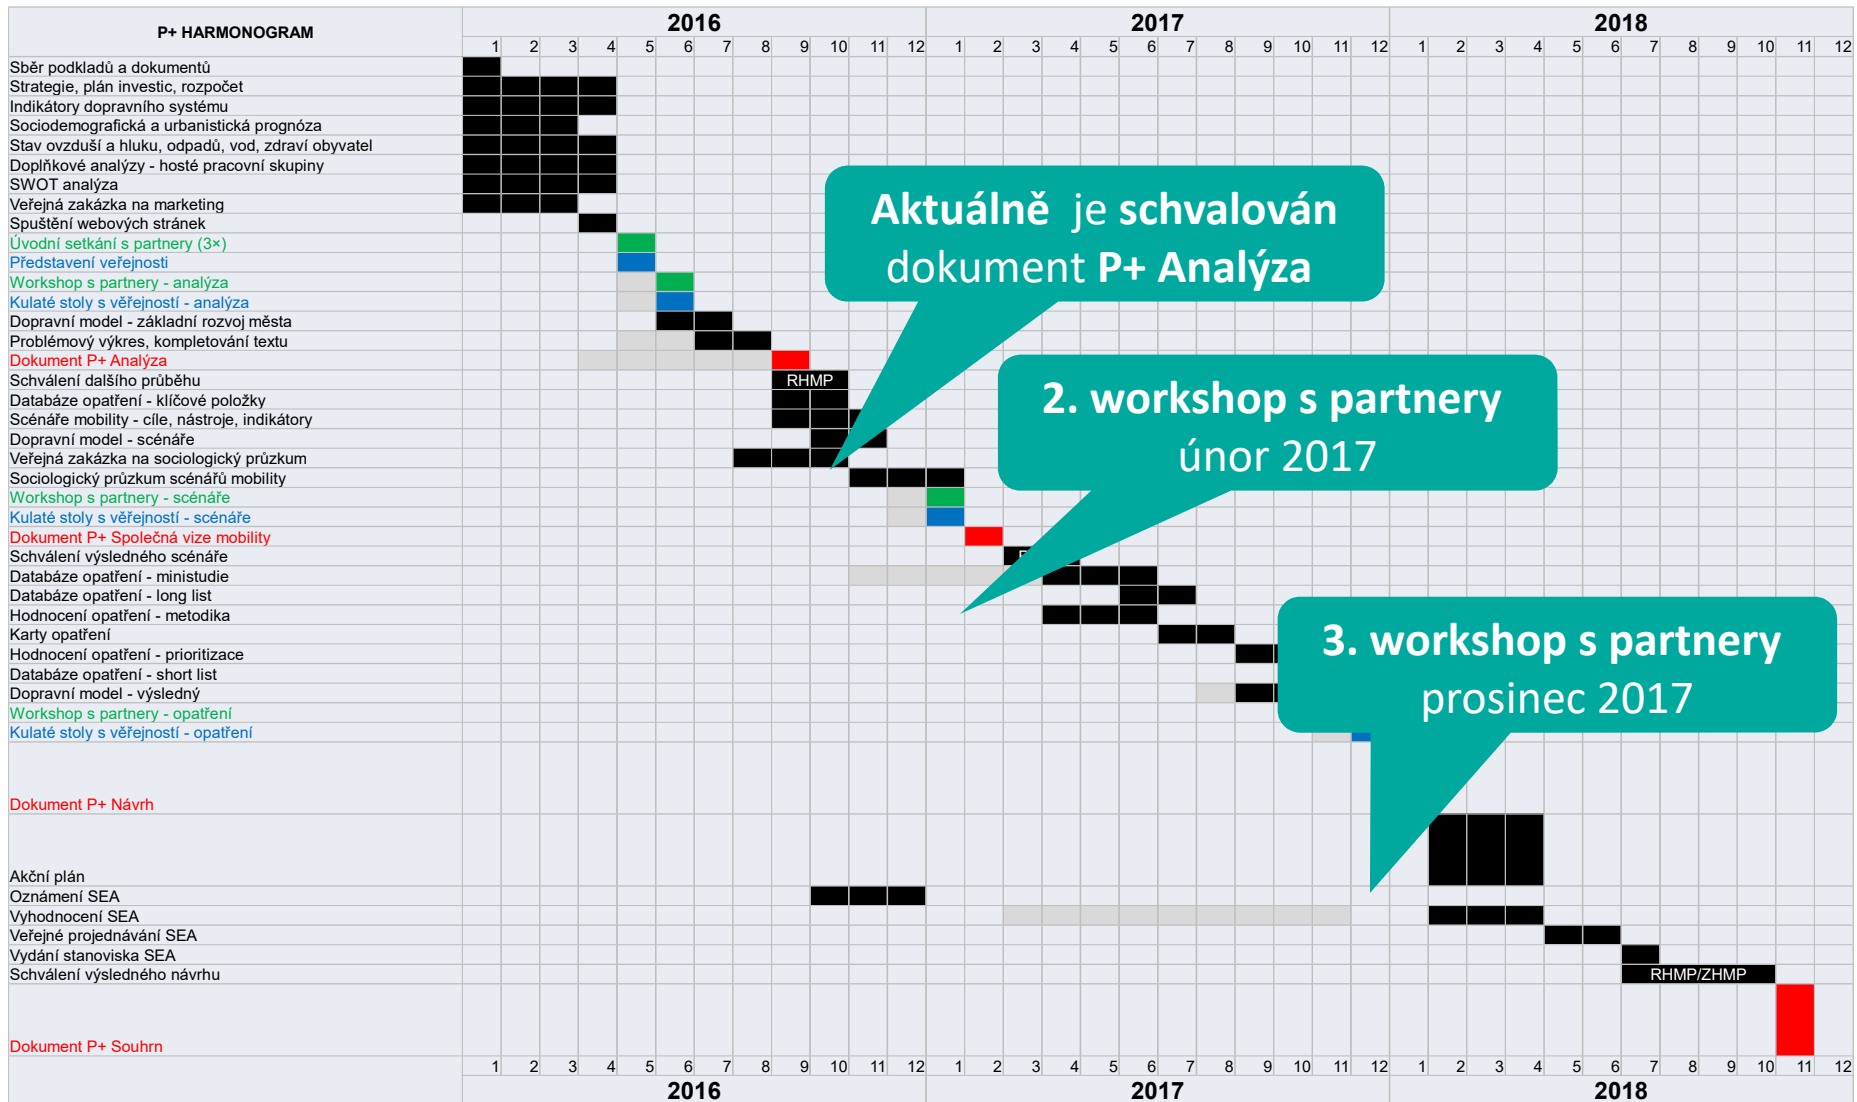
| P+ HARMONOGRAM | 2016 | 2017 | 2018 |
|---|---|---|---|
| | 1 2 3 4 5 6 7 8 9 10 11 12 | 1 2 3 4 5 6 7 8 9 10 11 12 | 1 2 3 4 5 6 7 8 9 10 11 12 |

Sběr podkladů a dokumentů
Strategie, plán investic, rozpočet
Indikátory dopravního systému
Sociodemografická a urbanistická prognóza
Stav ovzduší a hluku, odpadů, vod, zdraví obyvatel
Doplňkové analýzy - hosté pracovní skupiny
SWOT analýza
Veřejná zakázka na marketing
Spuštění webových stránek
Úvodní setkání s partnery (3×)
Představení veřejnosti
Workshop s partnery - analýza
Kulaté stoly s veřejností - analýza
Dopravní model - základní rozvoj města
Problémový výkres, kompletování textu
Dokument P+ Analýza
Schválení dalšího průběhu
Databáze opatření - klíčové položky
Scénáře mobility - cíle, nástroje, indikátory
Dopravní model - scénáře
Veřejná zakázka na sociologický průzkum
Sociologický průzkum scénářů mobility
Workshop s partnery - scénáře
Kulaté stoly s veřejností - scénáře
Dokument P+ Společná vize mobility
Schválení výsledného scénáře
Databáze opatření - ministudie
Databáze opatření - long list
Hodnocení opatření - metodika
Karty opatření
Hodnocení opatření - prioritizace
Databáze opatření - short list
Dopravní model - výsledný
Workshop s partnery - opatření
Kulaté stoly s veřejností - opatření
Dokument P+ Návrh
Akční plán
Oznámení SEA
Vyhodnocení SEA
Veřejné projednávání SEA
Vydání stanoviska SEA
Schválení výsledného návrhu
Dokument P+ Souhrn

RHMP
R
RHMP/ZHMP

Aktuálně je schvalován dokument P+ Analýza

2. workshop s partnery
únor 2017

3. workshop s partnery
prosinec 2017

1 2 3 4 5 6 7 8 9 10 11 12 1 2 3 4 5 6 7 8 9 10 11 12 1 2 3 4 5 6 7 8 9 10 11 12
2016 2017 2018